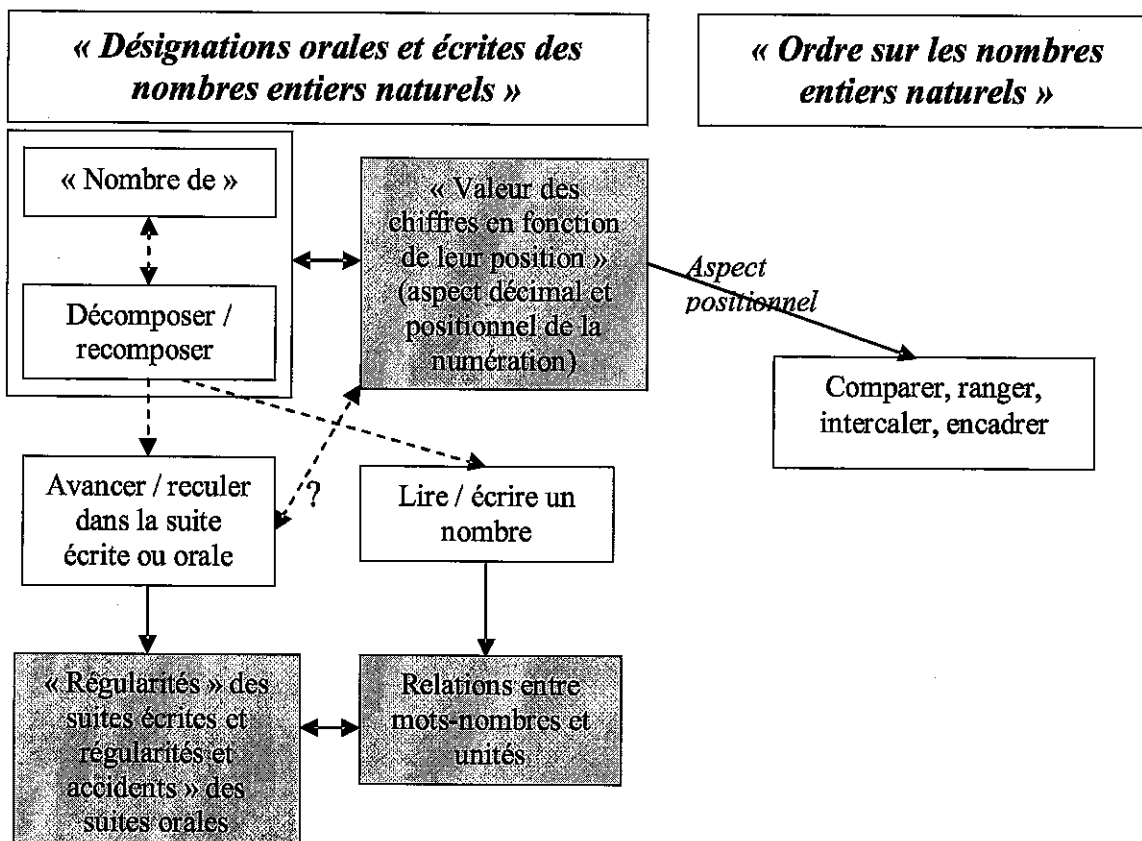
« Désignations orales et écrites des nombres entiers naturels »

« Ordre sur les nombres entiers naturels »

« Nombre de »

Décomposer / recomposer

« Valeur des chiffres en fonction de leur position » (aspect décimal et positionnel de la numération)

Aspect positionnel

Comparer, ranger, intercaler, encadrer

Avancer / reculer dans la suite écrite ou orale

?

Lire / écrire un nombre

« Régularités » des suites écrites et régularités et accidents » des suites orales

Relations entre mots-nombres et unités